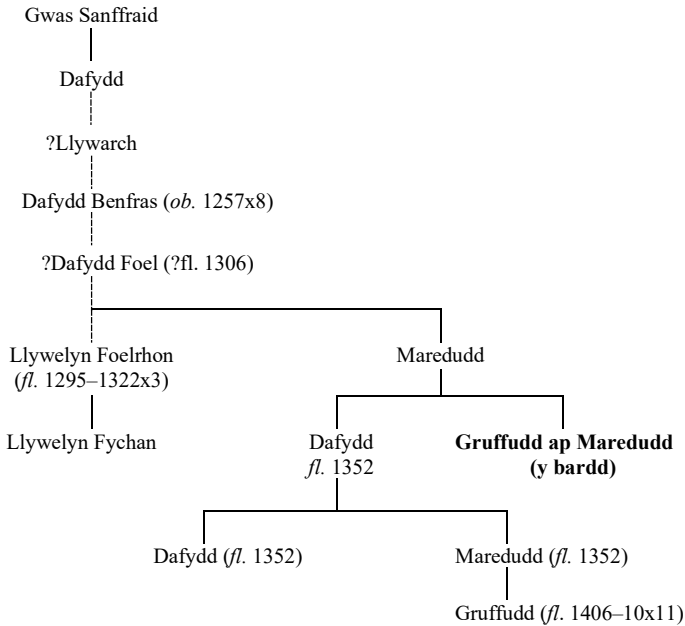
Gwas Sanffraid

Dafydd

?Llywarch

Dafydd Benfras (*ob.* 1257x8)

?Dafydd Foel (?fl. 1306)

Llywelyn Foelrhon (*fl.* 1295–1322x3)

Maredudd

Llywelyn Fychan

Dafydd *fl.* 1352

**Gruffudd ap Maredudd (y bardd)**

Dafydd (*fl.* 1352)

Maredudd (*fl.* 1352)

Gruffudd (*fl.* 1406–10x11)